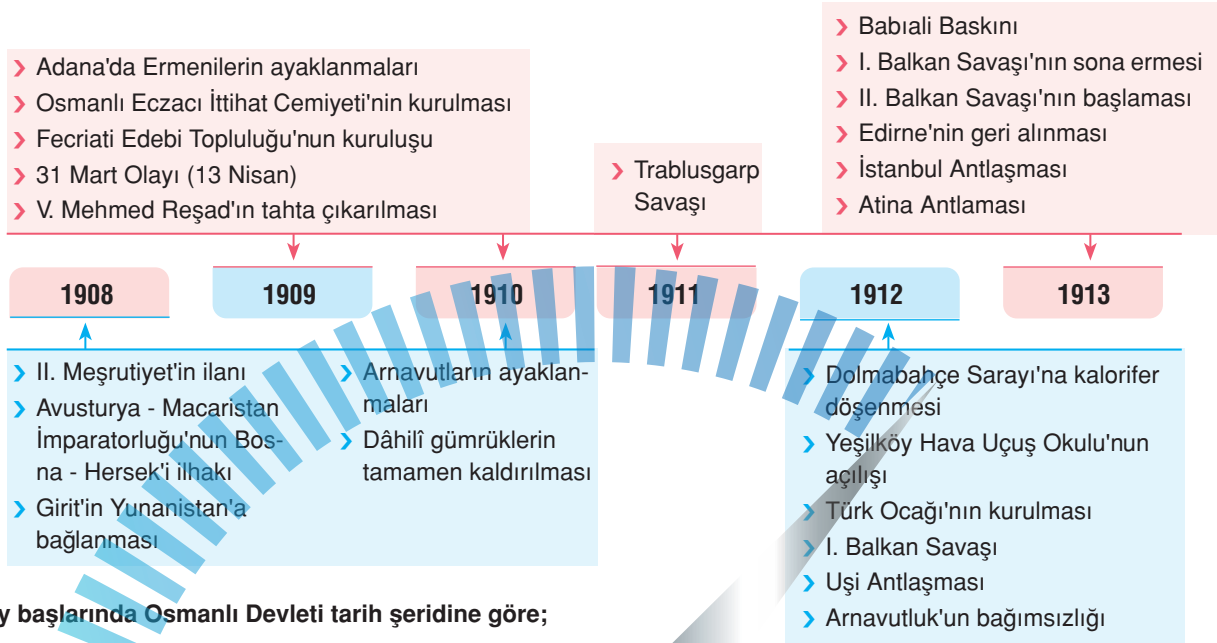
› Babıali Baskını
› I. Balkan Savaşı'nın sona ermesi
› II. Balkan Savaşı'nın başlaması
› Edirne'nin geri alınması
› İstanbul Antlaşması
› Atina Antlaması

› Adana'da Ermenilerin ayaklanmaları
› Osmanlı Eczacı İttihat Cemiyeti'nin kurulması
› Fecriati Edebi Topluluğu'nun kuruluşu
› 31 Mart Olayı (13 Nisan)
› V. Mehmed Reşad'ın tahta çıkarılması

› Trablusgarp Savaşı

1908 | 1909 | 1910 | 1911 | 1912 | 1913

› II. Meşrutiyet'in ilanı
› Avusturya - Macaristan İmparatorluğu'nun Bosna - Hersek'i ilhakı
› Girit'in Yunanistan'a bağlanması

› Arnavutların ayaklanmaları
› Dâhilî gümrüklerin tamamen kaldırılması

› Dolmabahçe Sarayı'na kalorifer döşenmesi
› Yeşilköy Hava Uçuş Okulu'nun açılışı
› Türk Ocağı'nın kurulması
› I. Balkan Savaşı
› Uşi Antlaşması
› Arnavutluk'un bağımsızlığı

y başlarında Osmanlı Devleti tarih şeridine göre;